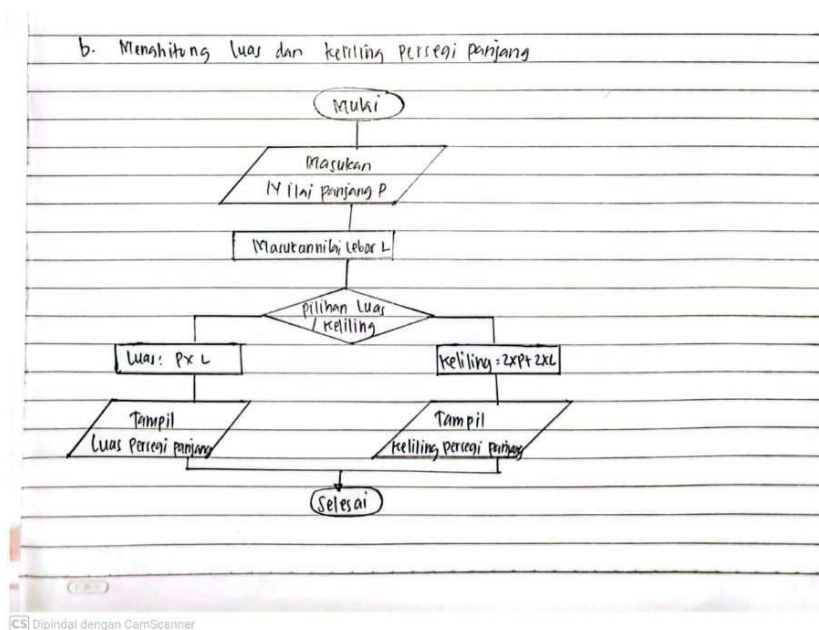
b. Menghitung luas dan keliling Persegi panjang

Mulai

Masukan Nilai panjang P

Masukan nilai lebar L

pilihan Luas / keliling

Luas: P x L

Keliling = 2xP + 2xL

Tampil Luas Persegi panjang

Tampil keliling persegi panjang

Selesai

CS Dipindai dengan CamScanner